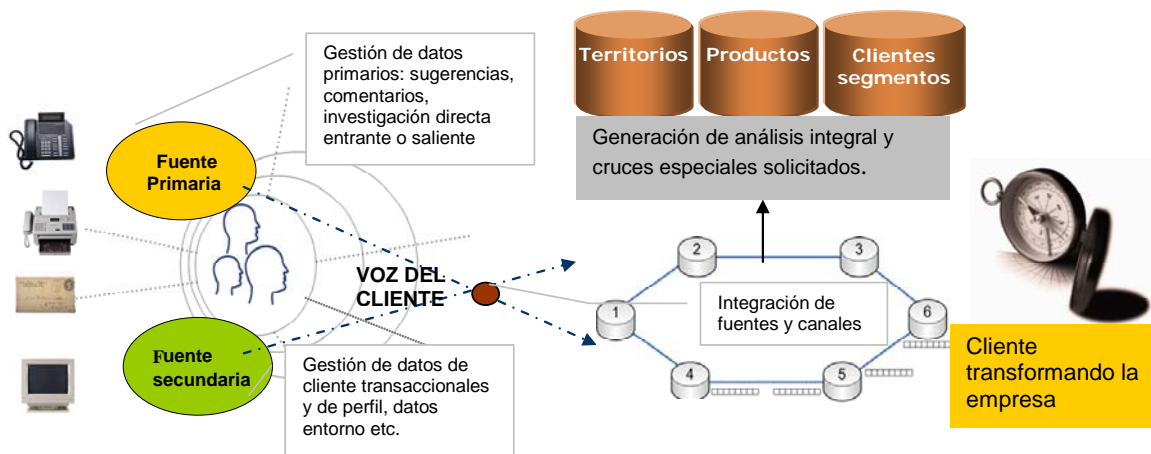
Territorios
Productos
Clientes segmentos

Gestión de datos primarios: sugerencias, comentarios, investigación directa entrante o saliente

Generación de análisis integral y cruces especiales solicitados.

Fuente Primaria

VOZ DEL CLIENTE

2
3
1
Integración de fuentes y canales
6
4
5

Fuente secundaria

Gestión de datos de cliente transaccionales y de perfil, datos entorno etc.

Cliente transformando la empresa